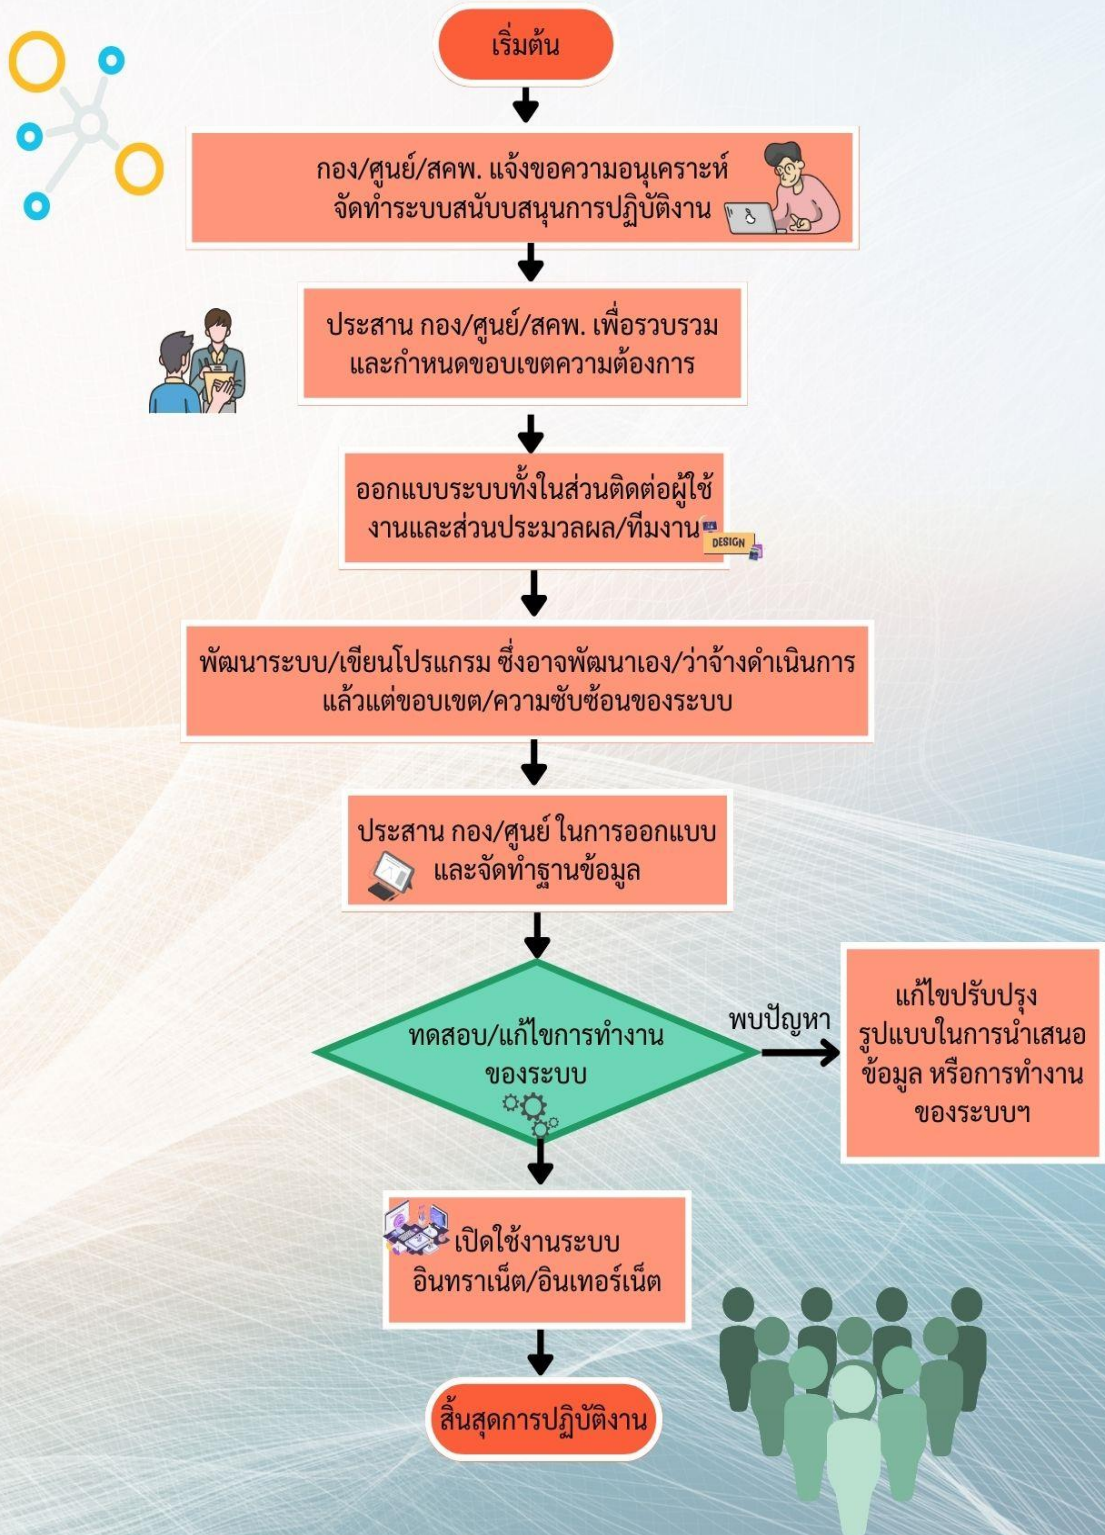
เริ่มต้น

กอง/ศูนย์/สคพ. แจ้งขอความอนุเคราะห์จัดทำระบบสนับบสนุนการปฏิบัติงาน

ประสาน กอง/ศูนย์/สคพ. เพื่อรวบรวมและกำหนดขอบเขตความต้องการ

ออกแบบระบบทั้งในส่วนติดต่อผู้ใช้งานและส่วนประมวลผล/ทีมงาน

DESIGN

พัฒนาระบบ/เขียนโปรแกรม ซึ่งอาจพัฒนาเอง/ว่าจ้างดำเนินการแล้วแต่ขอบเขต/ความซับซ้อนของระบบ

ประสาน กอง/ศูนย์ ในการออกแบบและจัดทำฐานข้อมูล

ทดสอบ/แก้ไขการทำงานของระบบ

พบปัญหา

แก้ไขปรับปรุงรูปแบบในการนำเสนอข้อมูล หรือการทำงานของระบบฯ

เปิดใช้งานระบบอินทราเน็ต/อินเทอร์เน็ต

สิ้นสุดการปฏิบัติงาน